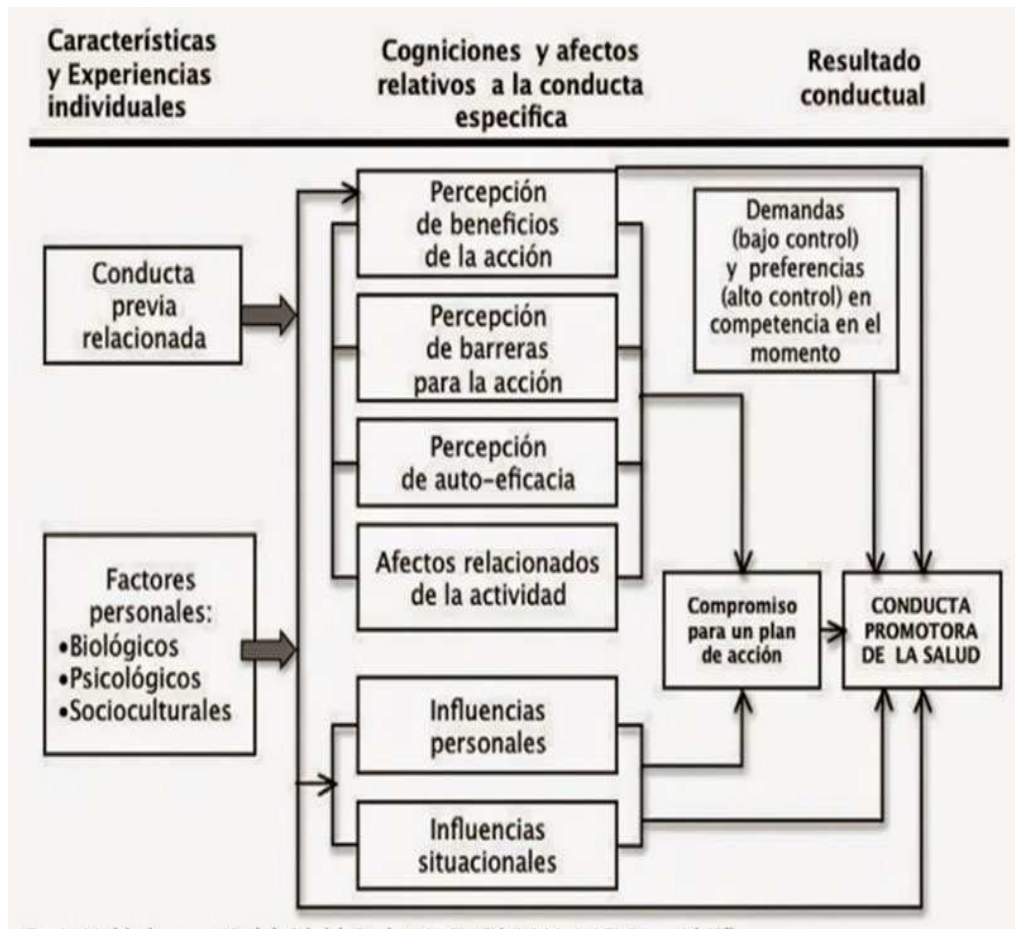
Características y Experiencias individuales

Cogniciones y afectos relativos a la conducta especifica

Resultado conductual

Conducta previa relacionada

Factores personales:
•Biológicos
•Psicológicos
•Socioculturales

Percepción de beneficios de la acción

Percepción de barreras para la acción

Percepción de auto-eficacia

Afectos relacionados de la actividad

Influencias personales

Influencias situacionales

Demandas (bajo control) y preferencias (alto control) en competencia en el momento

Compromiso para un plan de acción

CONDUCTA PROMOTORA DE LA SALUD

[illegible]